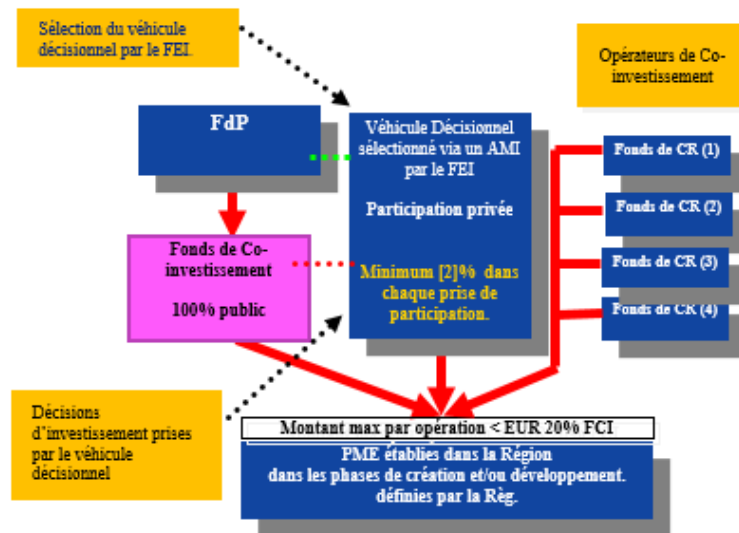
Sélection du véhicule décisionnel par le FEI.

Opérateurs de Co-investissement

FdP

Véhicule Décisionnel sélectionné via un AMI par le FEI

Participation privée

Minimum [2]% dans chaque prise de participation.

Fonds de CR (1)

Fonds de CR (2)

Fonds de CR (3)

Fonds de CR (4)

Fonds de Co-investissement

100% public

Décisions d'investissement prises par le véhicule décisionnel

Montant max par opération < EUR 20% FCI

PME établies dans la Région dans les phases de création et/ou développement. définies par la Rég.